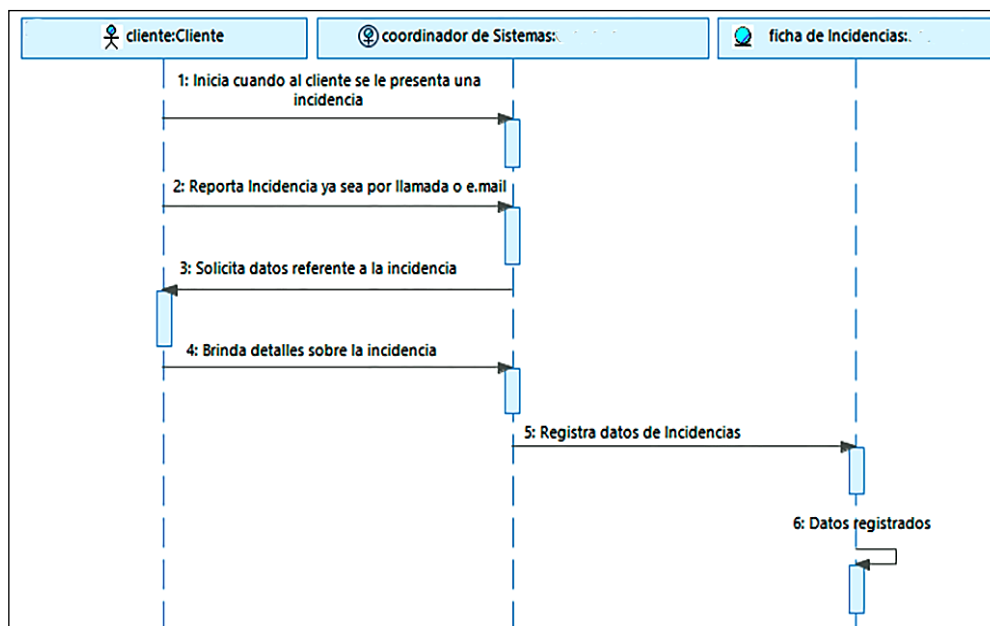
cliente:Cliente

coordinador de Sistemas:

ficha de Incidencias:

1: Inicia cuando al cliente se le presenta una incidencia

2: Reporta Incidencia ya sea por llamada o e.mail

3: Solicita datos referente a la incidencia

4: Brinda detalles sobre la incidencia

5: Registra datos de Incidencias

6: Datos registrados